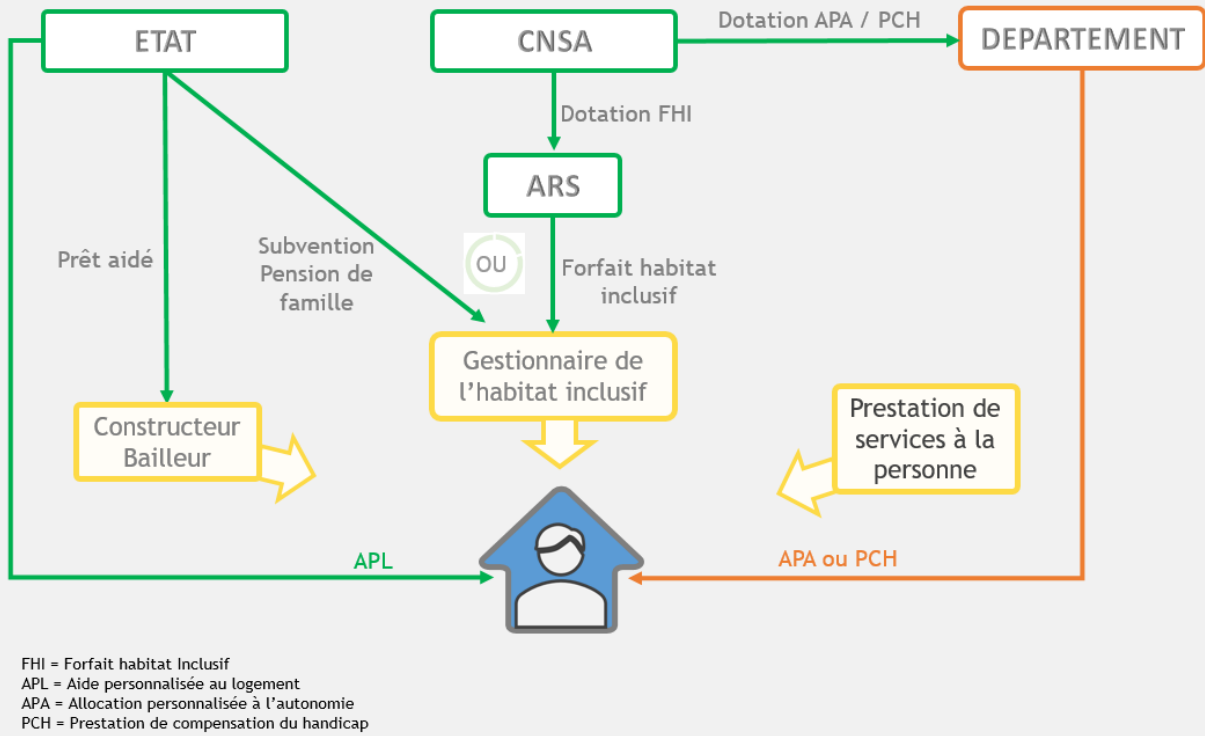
ETAT

CNSA

Dotation APA / PCH

DEPARTEMENT

Dotation FHI

ARS

Prêt aidé

Subvention Pension de famille

OU

Forfait habitat inclusif

Gestionnaire de l'habitat inclusif

Constructeur Bailleur

Prestation de services à la personne

APL

APA ou PCH

FHI = Forfait habitat Inclusif
APL = Aide personnalisée au logement
APA = Allocation personnalisée à l'autonomie
PCH = Prestation de compensation du handicap